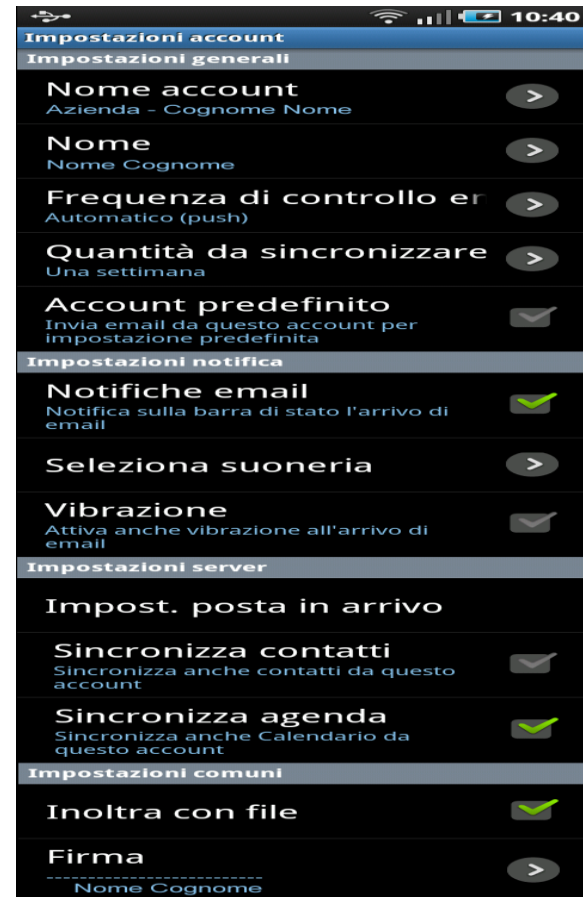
10:40

Impostazioni account

Impostazioni generali

Nome account
Azienda - Cognome Nome

Nome
Nome Cognome

Frequenza di controllo er
Automatico (push)

Quantità da sincronizzare
Una settimana

Account predefinito
Invia email da questo account per impostazione predefinita

Impostazioni notifica

Notifiche email
Notifica sulla barra di stato l'arrivo di email

Seleziona suoneria

Vibrazione
Attiva anche vibrazione all'arrivo di email

Impostazioni server

Impost. posta in arrivo

Sincronizza contatti
Sincronizza anche contatti da questo account

Sincronizza agenda
Sincronizza anche Calendario da questo account

Impostazioni comuni

Inoltra con file

Firma
--------------------------
Nome Cognome